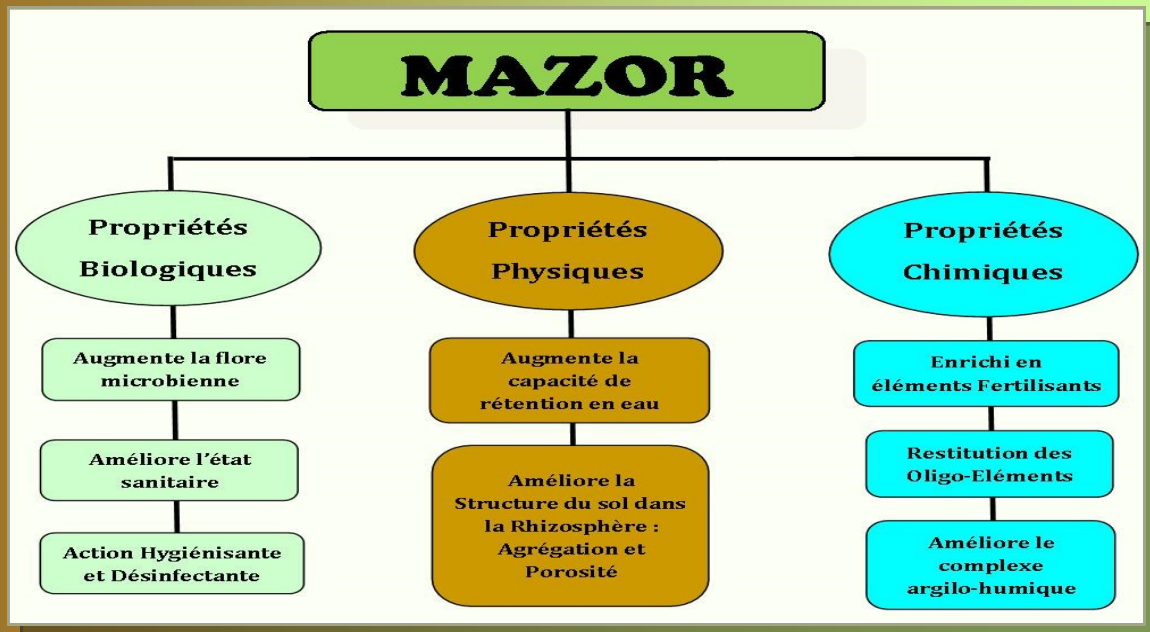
MAZOR

Propriétés Biologiques

Augmente la flore microbienne

Améliore l'état sanitaire

Action Hygiénisante et Désinfectante

Propriétés Physiques

Augmente la capacité de rétention en eau

Améliore la Structure du sol dans la Rhizosphère : Agrégation et Porosité

Propriétés Chimiques

Enrichi en éléments Fertilisants

Restitution des Oligo-Eléments

Améliore le complexe argilo-humique